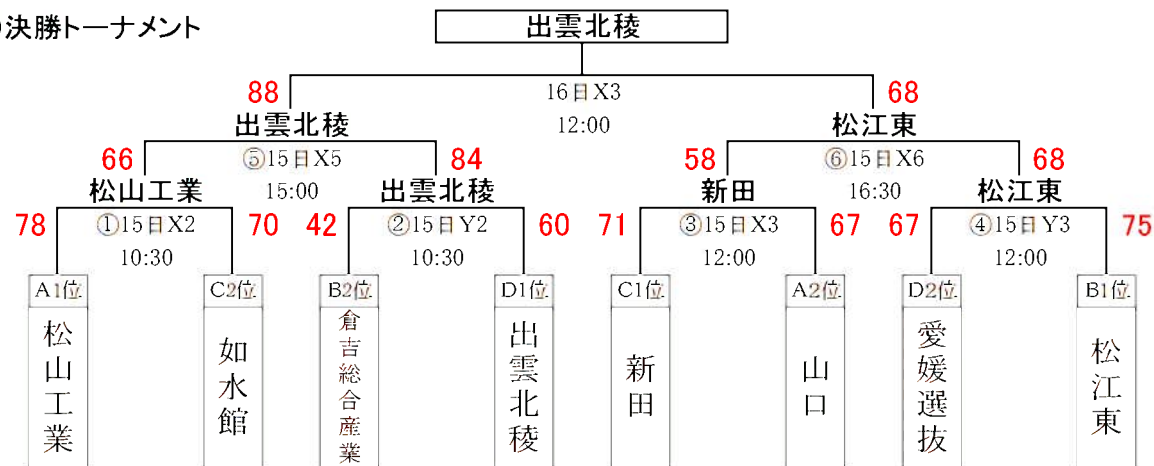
決勝トーナメント

出雲北稜

88
16日X3
12:00
68

出雲北稜
松江東

66
⑤15日X5
15:00
84

58
⑥15日X6
16:30
68

松山工業
出雲北稜
新田
松江東

78
①15日X2
10:30
70

42
②15日Y2
10:30
60

71
③15日X3
12:00
67

67
④15日Y3
12:00
75

A1位
松山工業

C2位
如水館

B2位
倉吉総合産業

D1位
出雲北稜

C1位
新田

A2位
山口

D2位
愛媛選抜

B1位
松江東